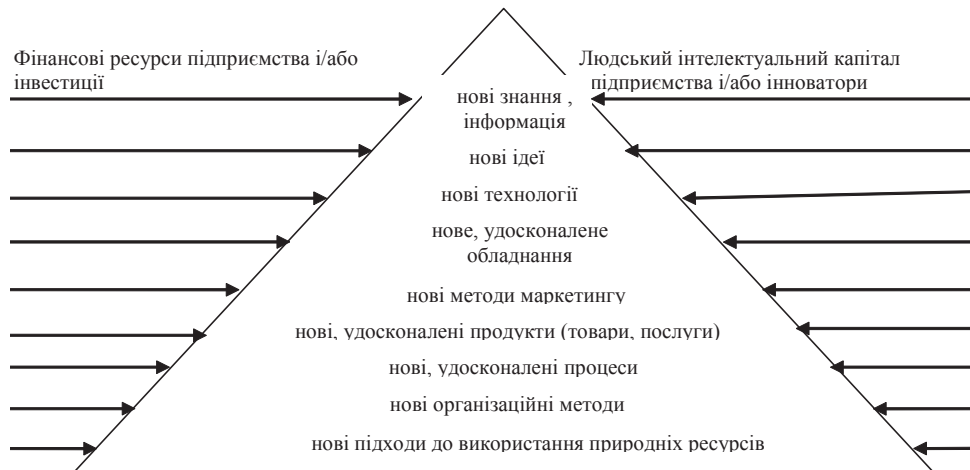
Фінансові ресурси підприємства і/або інвестиції

Людський інтелектуальний капітал підприємства і/або інноватори

нові знання , інформація

нові ідеї

нові технології

нове, удосконалене обладнання

нові методи маркетингу

нові, удосконалені продукти (товари, послуги)

нові, удосконалені процеси

нові організаційні методи

нові підходи до використання природніх ресурсів